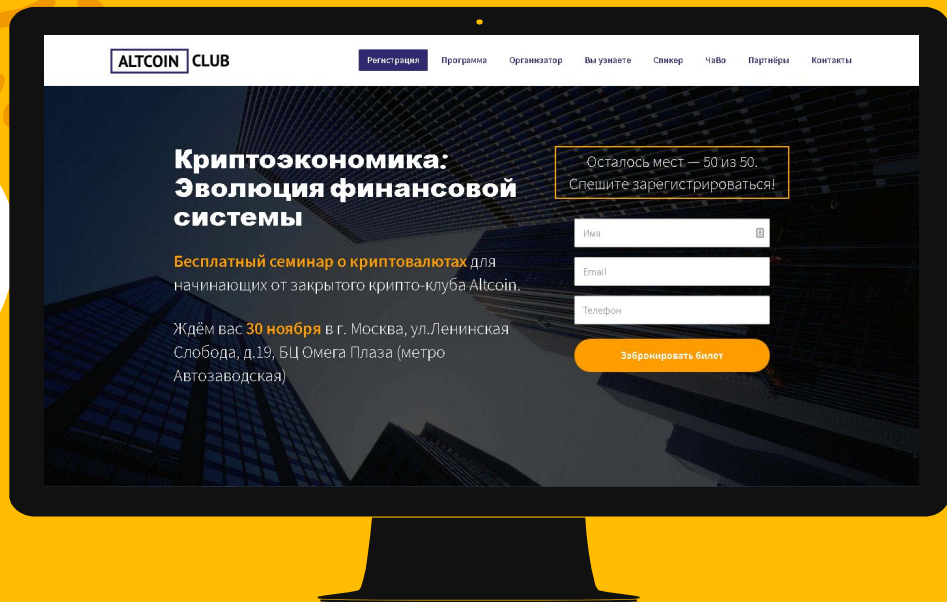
ALTCOIN CLUB

Регистрация Программа Организатор Вы узнаете Спикер ЧаВо Партнёры Контакты

Криптоэкономика: Эволюция финансовой системы

Бесплатный семинар о криптовалютах для начинающих от закрытого крипто-клуба Altcoin.

Ждём вас 30 ноября в г. Москва, ул.Ленинская Слобода, д.19, БЦ Омега Плаза (метро Автозаводская)

Осталось мест — 50 из 50. Спешите зарегистрироваться!

Имя

Email

Телефон

Забронировать билет